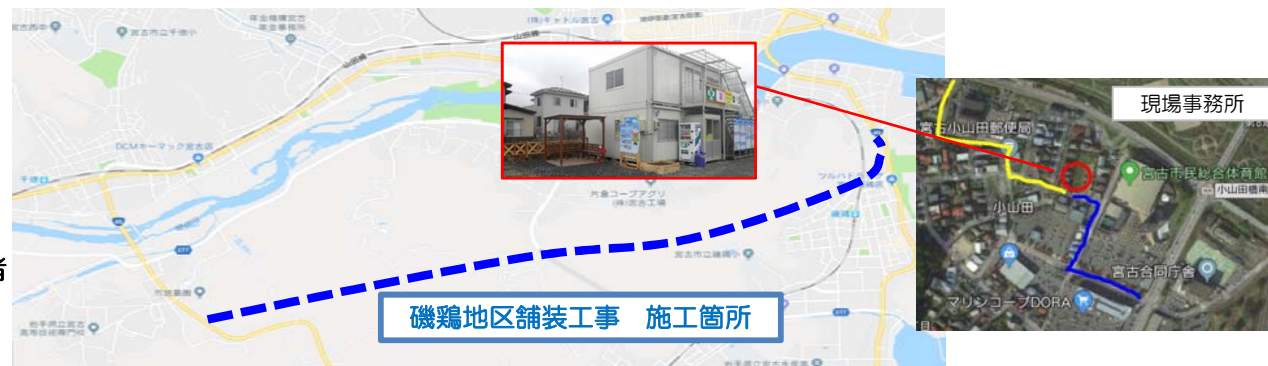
宮古西中
宮古市立千徳小
年金機構宮古年金事務所
(株)キャトル宮古
山田線
DCMホーマック宮古店
千徳
片倉コープアグリ(株)宮古工場
宮古市立磯鶏小
ツルハドラッグ
磯鶏
岩手県立宮古高等技術専門校
市営墓園
現場事務所
宮古小山田郵便局
宮古市民総合体育館
小山田橋南
小山田
宮古合同庁舎
マリンコープDORA
磯鶏地区舗装工事　施工箇所
省